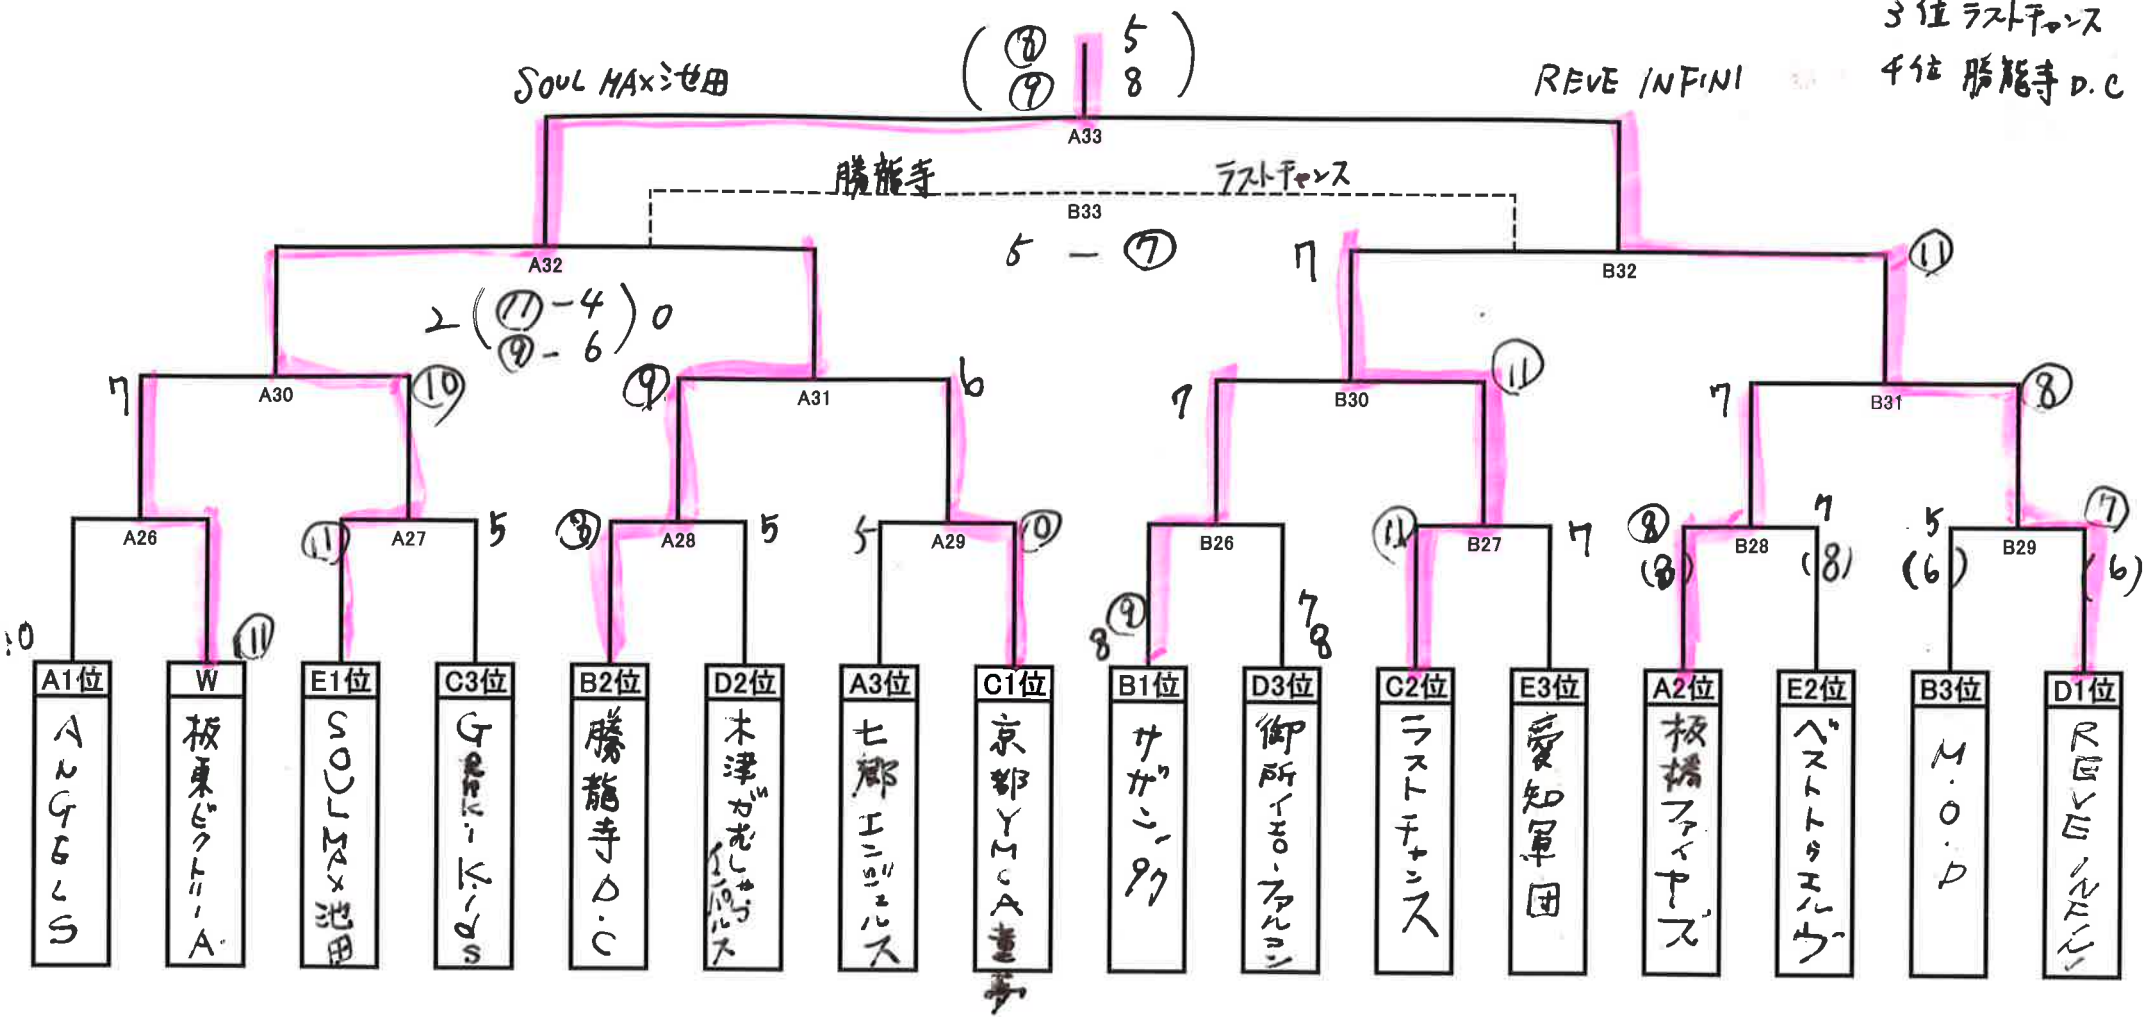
3位 ラストチャンス
4位 勝龍寺 D.C

SOUL MAX池田
REVE INFINI

(⑧ 5
⑨ 8)

A33

勝龍寺
ラストチャンス
B33
5 − ⑦

A32
2 (⑪ − 4
⑨ − 6) 0

B32
7
⑪

7
A30
⑩
⑨
A31
6

7
B30
⑪
7
B31
⑧

A26
⑪
A27
5
③
A28
5
5
A29
⑩
B26
⑪
B27
7
⑧
B28
7
(⑧)
(8)
5
(6)
B29
⑦
(6)

10
⑪
8 ⑨
7 8

| A1位 | W | E1位 | C3位 | B2位 | D2位 | A3位 | C1位 | B1位 | D3位 | C2位 | E3位 | A2位 | E2位 | B3位 | D1位 |
|---|---|---|---|---|---|---|---|---|---|---|---|---|---|---|---|
| ANGELS | 板東ビクトリーA | SOUL MAX池田 | Genki Kids | 勝龍寺D.C | 木津ガむしゃらプロウルス | 七郷エンジェルス | 京都YMCA薫夢 | サザン97 | 御所イーゴーファルコン | ラストチャンス | 愛知軍団 | 板橋ファイヤーズ | ベストゥエルヴ | M.O.D | REVE INFINI |